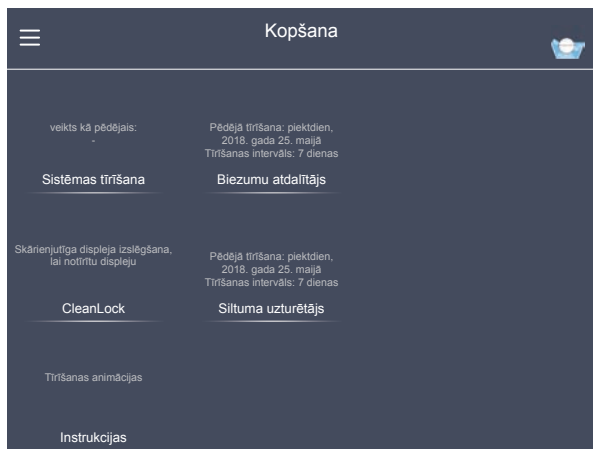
Kopšana

veikts kā pēdējais:
-

Sistēmas tīrīšana

Pēdējā tīrīšana: piektdien, 2018. gada 25. maijā
Tīrīšanas intervāls: 7 dienas

Biezumu atdalītājs

Skārienjutīga displeja izslēgšana, lai notīrītu displeju

CleanLock

Pēdējā tīrīšana: piektdien, 2018. gada 25. maijā
Tīrīšanas intervāls: 7 dienas

Siltuma uzturētājs

Tīrīšanas animācijas

Instrukcijas